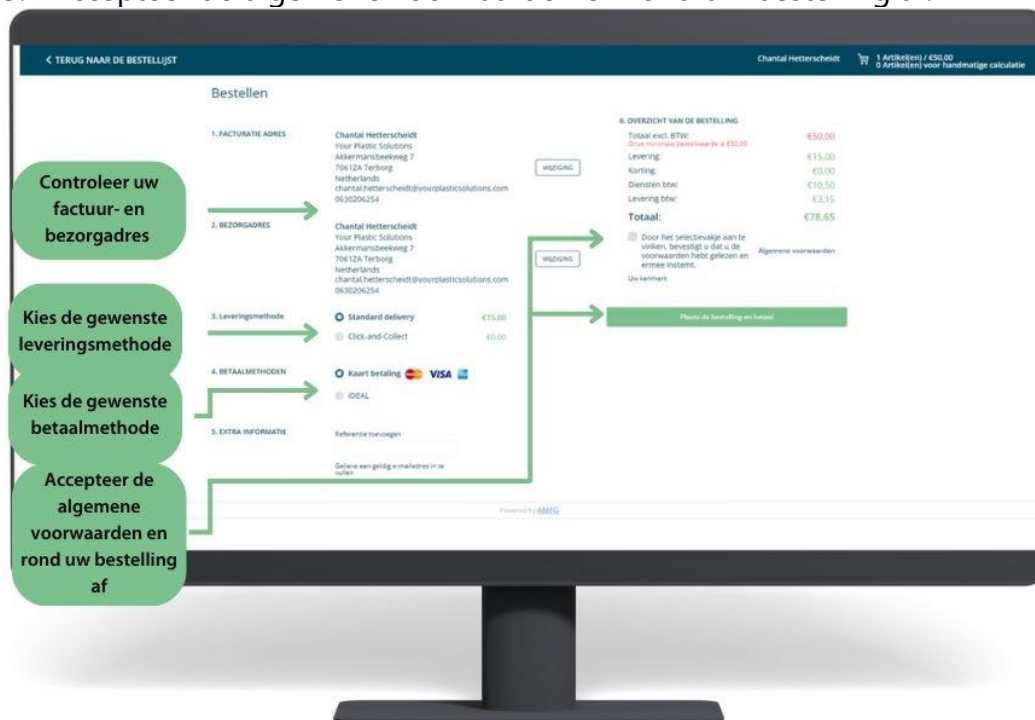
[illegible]

< TERUG NAAR DE BESTELLIJST

Chantal Hetterscheidt

1 Artikel(en) / €50,00
0 Artikel(en) voor handmatige calculatie

Bestellen

1. FACTURATIE ADRES

Chantal Hetterscheidt
Your Plastic Solutions
Akkermansbeekweg 7
7061ZA Terborg
Netherlands
chantal.hetterscheidt@yourplasticsolutions.com
0630206254

WIJZIGING

2. BEZORGADRES

Chantal Hetterscheidt
Your Plastic Solutions
Akkermansbeekweg 7
7061ZA Terborg
Netherlands
chantal.hetterscheidt@yourplasticsolutions.com
0630206254

WIJZIGING

3. Leveringsmethode

Standard delivery €15,00
Click-and-Collect €0,00

4. BETAALMETHODEN

Kaart betaling VISA
IDEAL

5. EXTRA INFORMATIE

Referentie toevoegen

Gelieve een geldig e-mailadres in te vullen

6. OVERZICHT VAN DE BESTELLING

Totaal excl. BTW: €50,00
Onze minimale bestelwaarde is €50,00
Levering: €15,00
Korting: €0,00
Diensten btw: €10,50
Levering btw: €3,15
Totaal: €78,65

Door het selectievakje aan te vinken, bevestigt u dat u de voorwaarden hebt gelezen en ermee instemt.
Algemene voorwaarden

Uw kenmerk

Plaats de bestelling en betaal

Powered by AMFG

Controleer uw factuur- en bezorgadres

Kies de gewenste leveringsmethode

Kies de gewenste betaalmethode

Accepteer de algemene voorwaarden en rond uw bestelling af